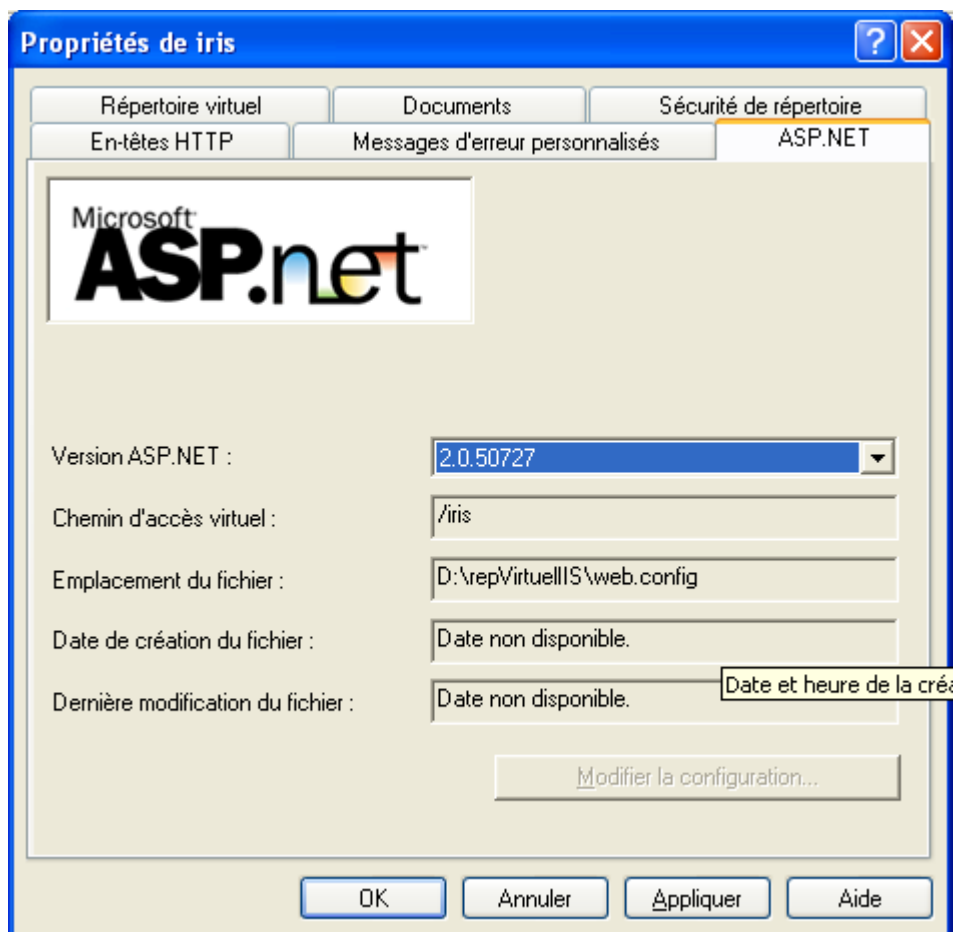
Propriétés de iris

?

Répertoire virtuel | Documents | Sécurité de répertoire
En-têtes HTTP | Messages d'erreur personnalisés | ASP.NET

Microsoft ASP.net

Version ASP.NET : 2.0.50727

Chemin d'accès virtuel : /iris

Emplacement du fichier : D:\repVirtuelIIS\web.config

Date de création du fichier : Date non disponible.

Dernière modification du fichier : Date non disponible.

Date et heure de la créa

Modifier la configuration...

OK | Annuler | Appliquer | Aide